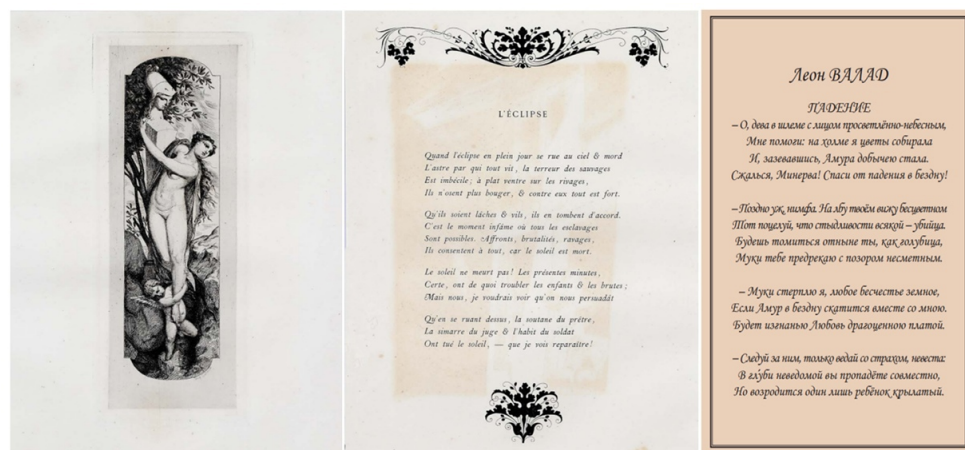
L'ÉCLIPSE

Quand l'éclipse en plein jour se rue au ciel & mord
L'astre par qui tout vit, la terreur des sauvages
Est imbécile ; à plat ventre sur les rivages,
Ils n'osent plus bouger, & contre eux tout est fort.

Qu'ils soient lâches & vils, ils en tombent d'accord.
C'est le moment infâme où tous les esclavages
Sont possibles. Affronts, brutalités, ravages,
Ils consentent à tout, car le soleil est mort.

Le soleil ne meurt pas ! Les présentes minutes,
Certe, ont de quoi troubler les enfants & les brutes ;
Mais nous, je voudrais voir qu'on nous persuadât

Qu'en se ruant dessus, la soutane du prêtre,
La simarre du juge & l'habit du soldat
Ont tué le soleil, — que je vois reparaître !

Леон ВАЛАД

ПАДЕНИЕ
– О, дева в шлеме с лицом просветлённо-небесным,
Мне помоги: на холме я цветы собирала
И, зазевавшись, Амура добычею стала.
Сжалься, Минерва! Спаси от падения в бездну!

– Поздно уж, нимфа. На лбу твоём вижу бесчестном
Тот поцелуй, что стыдливости всякой – убийца.
Будешь томиться отныне ты, как голубица,
Муки тебе предрекаю с позором несметным.

– Муки стерплю я, любое бесчестье земное,
Если Амур в бездну скатится вместе со мною.
Будет изгнанью Любовь драгоценною платой.

– Следуй за ним, только ведай со страхом, невеста:
В глуби неведомой вы пропадёте совместно,
Но возродится один лишь ребёнок крылатый.